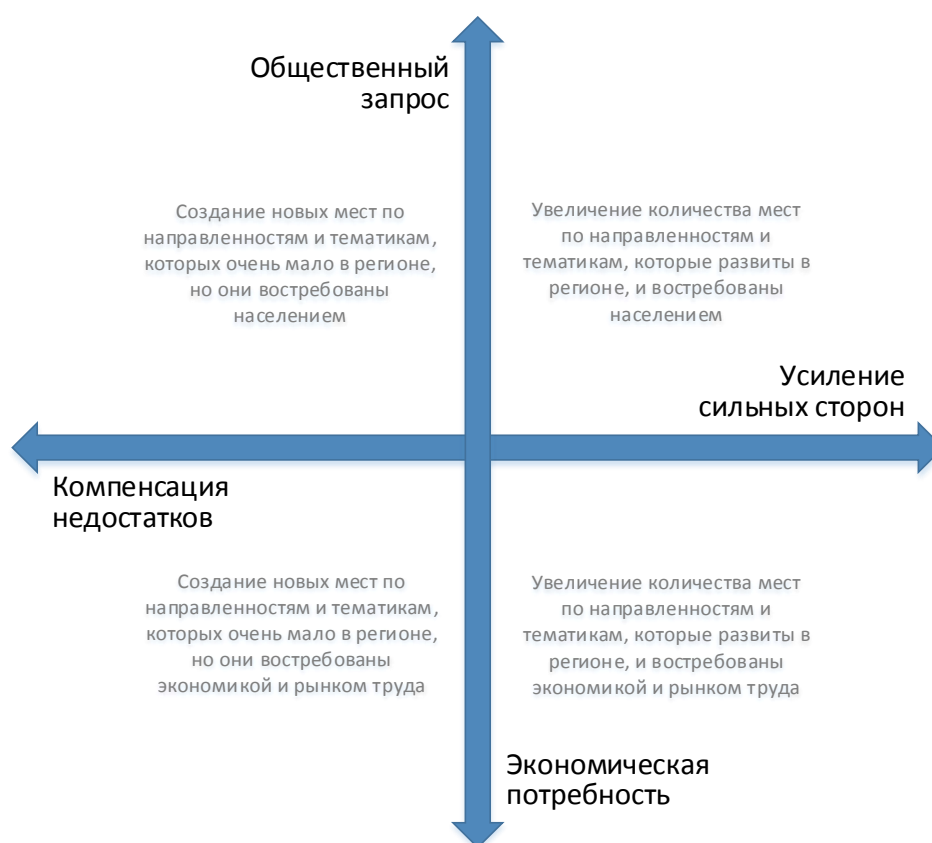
Общественный запрос

Создание новых мест по направленностям и тематикам, которых очень мало в регионе, но они востребованы населением

Увеличение количества мест по направленностям и тематикам, которые развиты в регионе, и востребованы населением

Усиление сильных сторон

Компенсация недостатков

Создание новых мест по направленностям и тематикам, которых очень мало в регионе, но они востребованы экономикой и рынком труда

Увеличение количества мест по направленностям и тематикам, которые развиты в регионе, и востребованы экономикой и рынком труда

Экономическая потребность